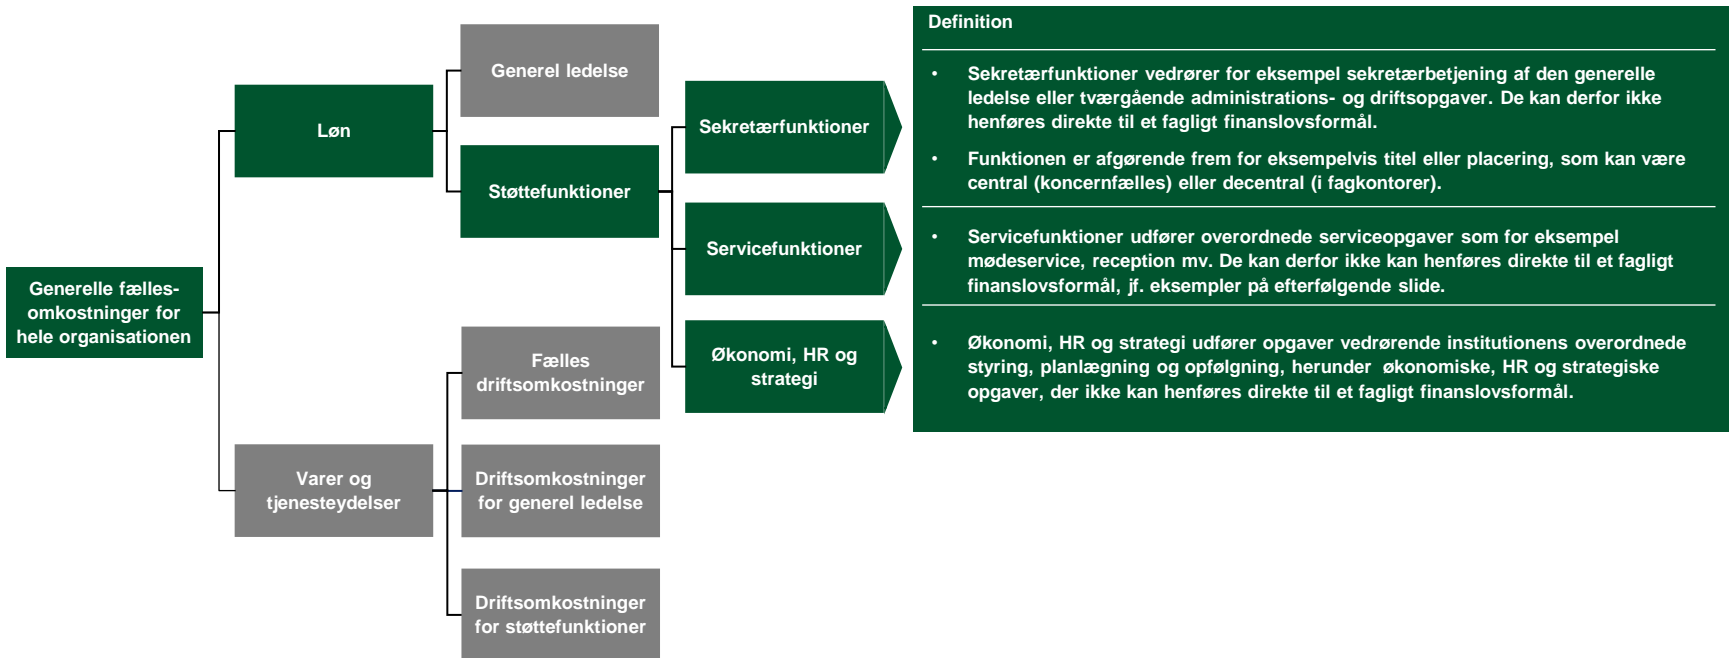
Generelle fællesomkostninger for hele organisationen

Løn

Varer og tjenesteydelser

Generel ledelse

Støttefunktioner

Fælles driftsomkostninger

Driftsomkostninger for generel ledelse

Driftsomkostninger for støttefunktioner

Sekretærfunktioner

Servicefunktioner

Økonomi, HR og strategi

Definition

• Sekretærfunktioner vedrører for eksempel sekretærbetjening af den generelle ledelse eller tværgående administrations- og driftsopgaver. De kan derfor ikke henføres direkte til et fagligt finanslovsformål.

• Funktionen er afgørende frem for eksempelvis titel eller placering, som kan være central (koncernfælles) eller decentral (i fagkontorer).

• Servicefunktioner udfører overordnede serviceopgaver som for eksempel mødeservice, reception mv. De kan derfor ikke kan henføres direkte til et fagligt finanslovsformål, jf. eksempler på efterfølgende slide.

• Økonomi, HR og strategi udfører opgaver vedrørende institutionens overordnede styring, planlægning og opfølgning, herunder økonomiske, HR og strategiske opgaver, der ikke kan henføres direkte til et fagligt finanslovsformål.